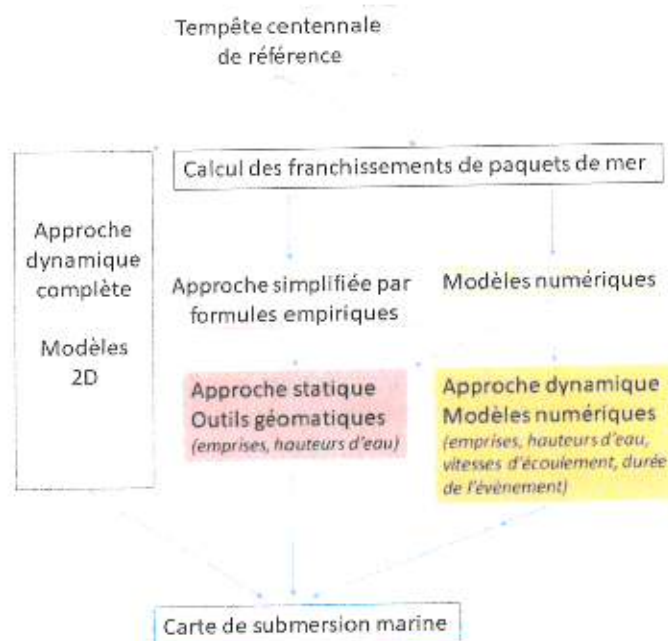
Tempête centennale de référence

Calcul des franchissements de paquets de mer

Approche dynamique complète

Modèles 2D

Approche simplifiée par formules empiriques

Modèles numériques

Approche statique
Outils géomatiques
(emprises, hauteurs d'eau)

Approche dynamique
Modèles numériques
(emprises, hauteurs d'eau, vitesses d'écoulement, durée de l'évènement)

Carte de submersion marine